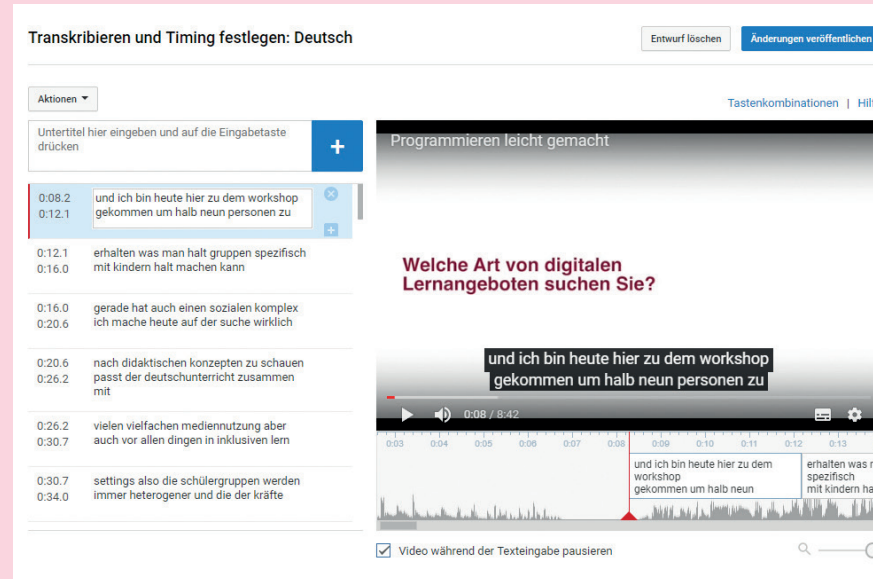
Transkribieren und Timing festlegen: Deutsch

Entwurf löschen

Änderungen veröffentlichen

Aktionen ▾

Tastenkombinationen | Hil

Untertitel hier eingeben und auf die Eingabetaste drücken

+

0:08.2
0:12.1
und ich bin heute hier zu dem workshop gekommen um halb neun personen zu

0:12.1
0:16.0
erhalten was man halt gruppen spezifisch mit kindern halt machen kann

0:16.0
0:20.6
gerade hat auch einen sozialen komplex ich mache heute auf der suche wirklich

0:20.6
0:26.2
nach didaktischen konzepten zu schauen passt der deutschunterricht zusammen mit

0:26.2
0:30.7
vielen vielfachen mediennutzung aber auch vor allen dingen in inklusiven lern

0:30.7
0:34.0
settings also die schülergruppen werden immer heterogener und die der kräfte

Programmieren leicht gemacht

Welche Art von digitalen Lernangeboten suchen Sie?

und ich bin heute hier zu dem workshop gekommen um halb neun personen zu

0:08 / 8:42

0:03 0:04 0:05 0:06 0:07 0:08 0:09 0:10 0:11 0:12 0:13

und ich bin heute hier zu dem workshop gekommen um halb neun

erhalten was m spezifisch mit kindern ha

Video während der Texteingabe pausieren